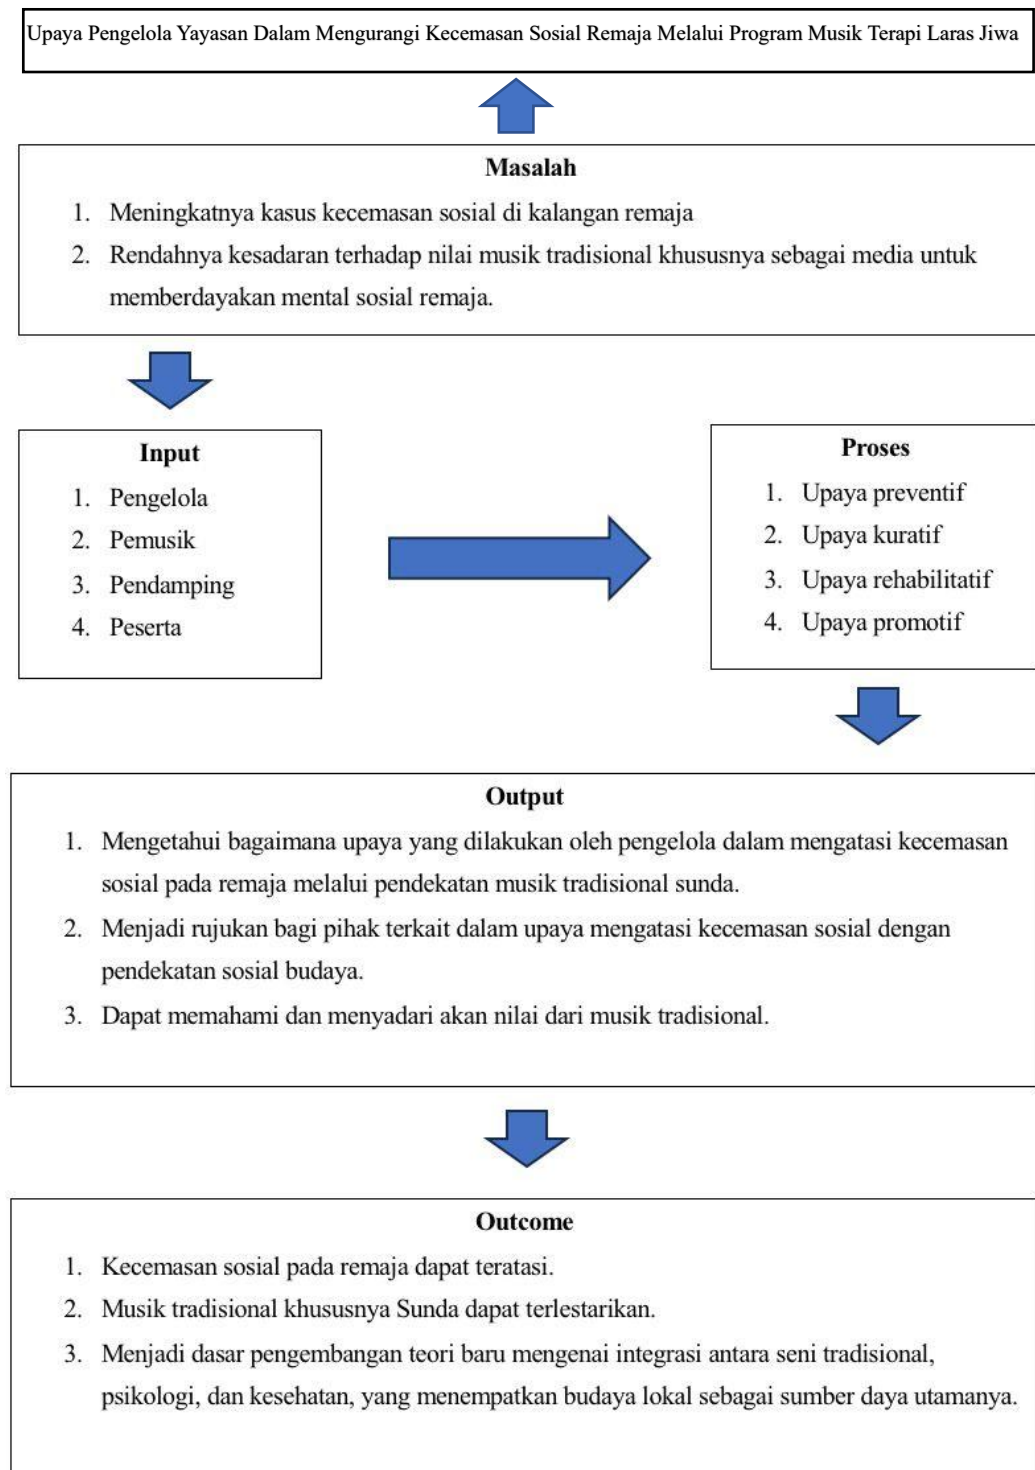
Upaya Pengelola Yayasan Dalam Mengurangi Kecemasan Sosial Remaja Melalui Program Musik Terapi Laras Jiwa

Masalah

1. Meningkatnya kasus kecemasan sosial di kalangan remaja
2. Rendahnya kesadaran terhadap nilai musik tradisional khususnya sebagai media untuk memberdayakan mental sosial remaja.

Input

1. Pengelola
2. Pemusik
3. Pendamping
4. Peserta

Proses

1. Upaya preventif
2. Upaya kuratif
3. Upaya rehabilitatif
4. Upaya promotif

Output

1. Mengetahui bagaimana upaya yang dilakukan oleh pengelola dalam mengatasi kecemasan sosial pada remaja melalui pendekatan musik tradisional sunda.
2. Menjadi rujukan bagi pihak terkait dalam upaya mengatasi kecemasan sosial dengan pendekatan sosial budaya.
3. Dapat memahami dan menyadari akan nilai dari musik tradisional.

Outcome

1. Kecemasan sosial pada remaja dapat teratasi.
2. Musik tradisional khususnya Sunda dapat terlestarikan.
3. Menjadi dasar pengembangan teori baru mengenai integrasi antara seni tradisional, psikologi, dan kesehatan, yang menempatkan budaya lokal sebagai sumber daya utamanya.